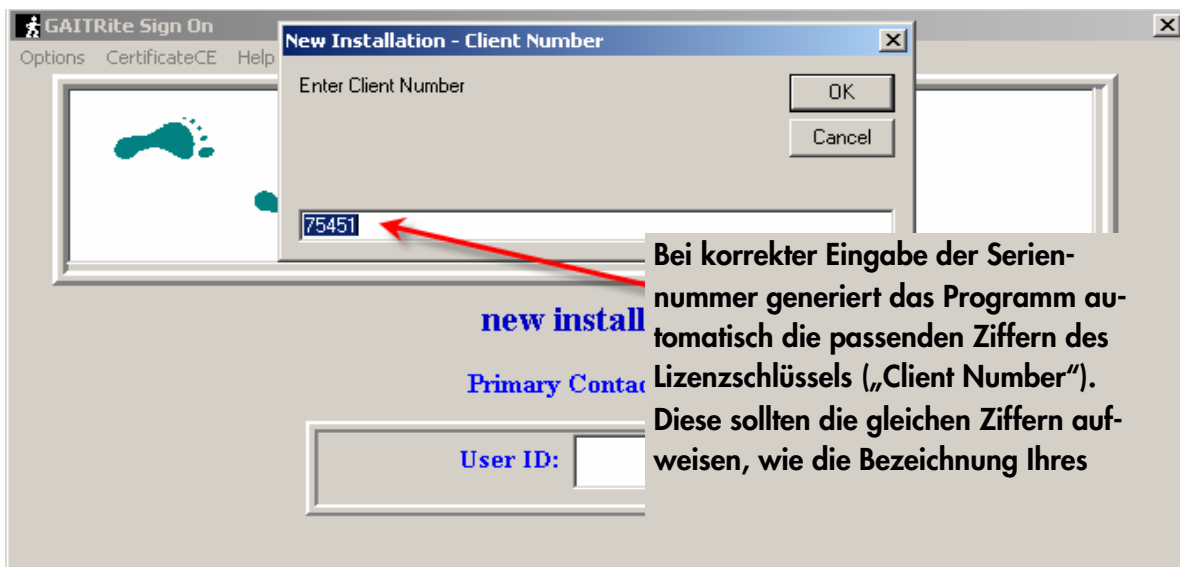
GAITRite Sign On

Options CertificateCE Help

New Installation - Client Number

Enter Client Number

OK

Cancel

75451

new install

Primary Contac

User ID:

Bei korrekter Eingabe der Seriennummer generiert das Programm automatisch die passenden Ziffern des Lizenzschlüssels („Client Number“). Diese sollten die gleichen Ziffern aufweisen, wie die Bezeichnung Ihres